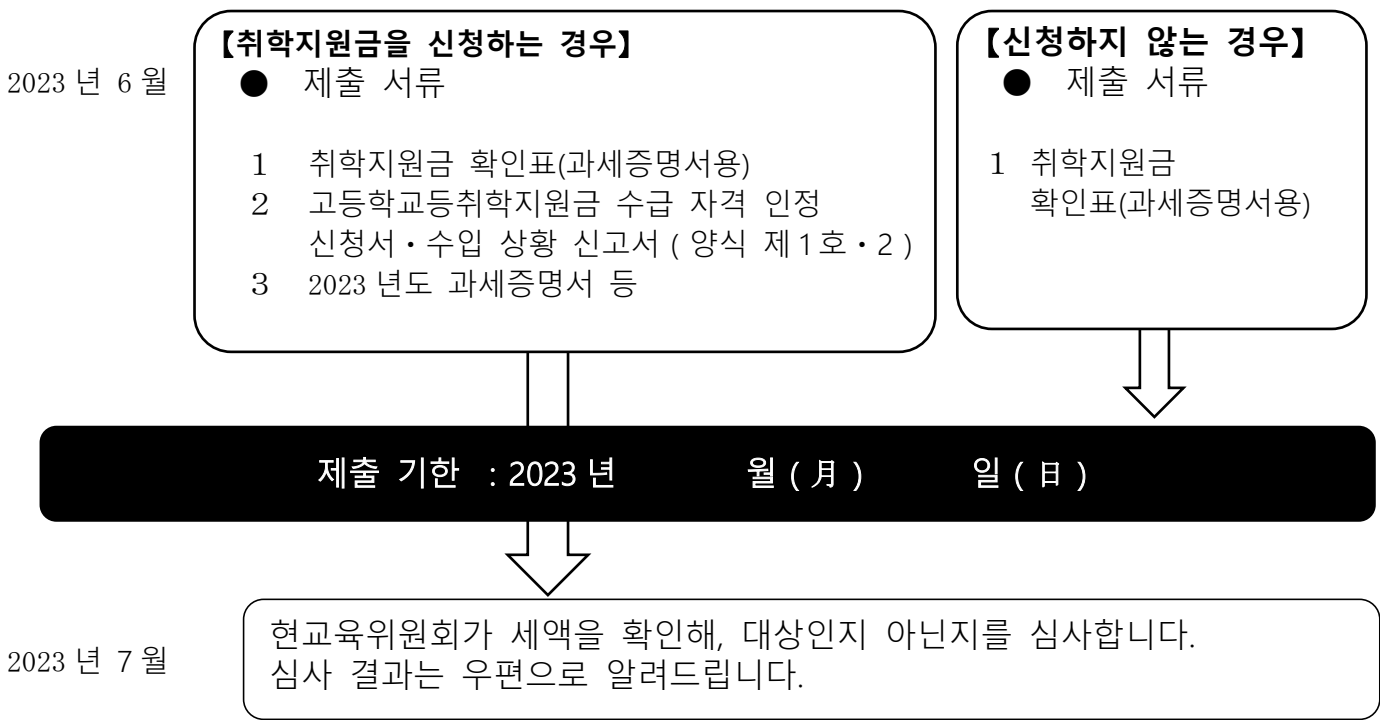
2023 년 6 월

【취학지원금을 신청하는 경우】
● 제출 서류

1 취학지원금 확인표(과세증명서용)
2 고등학교등취학지원금 수급 자격 인정 신청서・수입 상황 신고서 ( 양식 제1호・2 )
3 2023 년도 과세증명서 등

【신청하지 않는 경우】
● 제출 서류

1 취학지원금 확인표(과세증명서용)

제출 기한 : 2023 년 월 ( 月 ) 일 ( 日 )

2023 년 7 월

현교육위원회가 세액을 확인해, 대상인지 아닌지를 심사합니다.
심사 결과는 우편으로 알려드립니다.